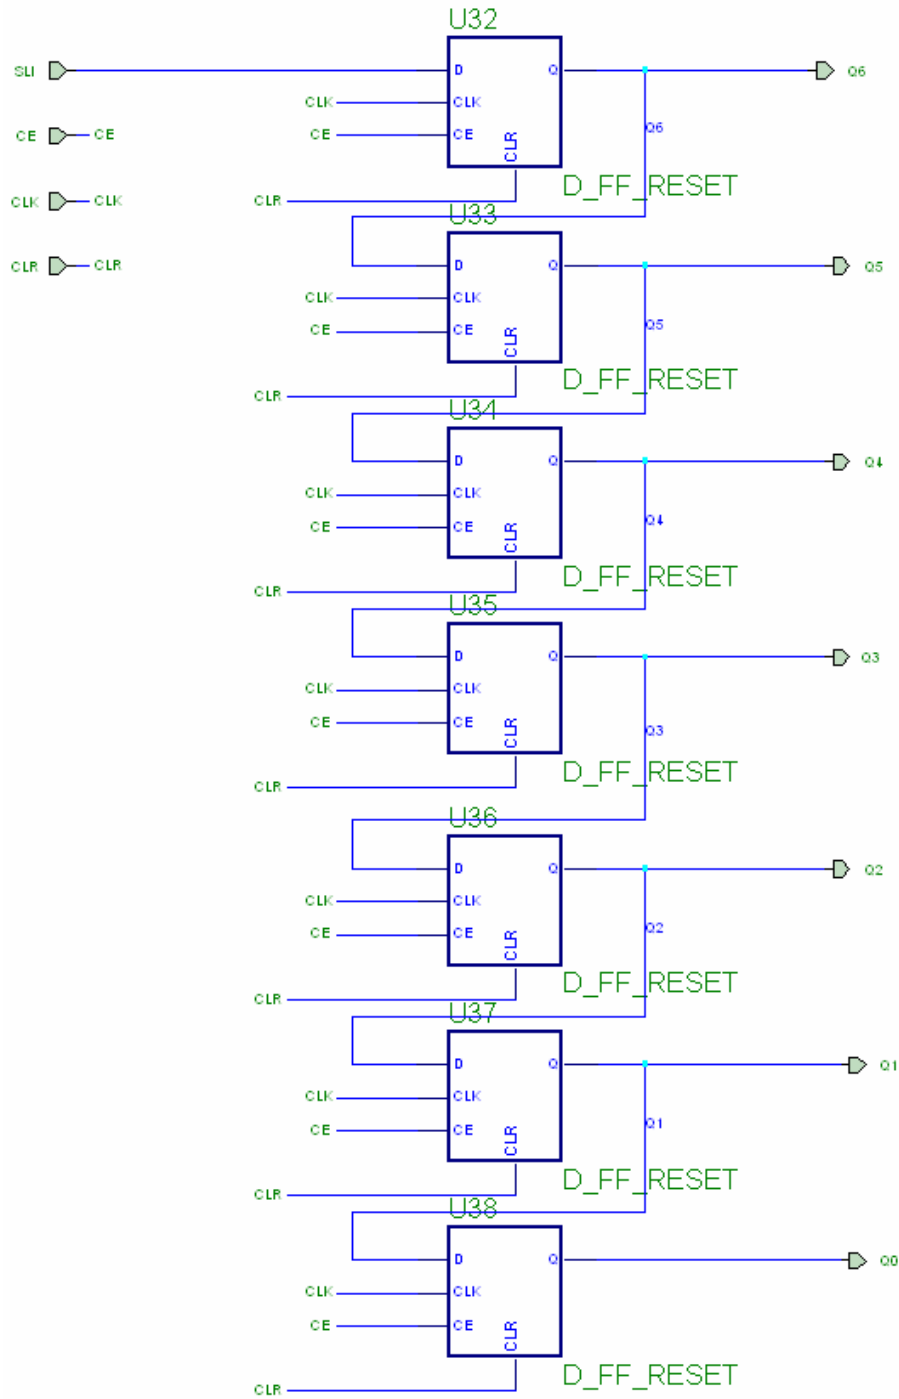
U32

SLI

D

Q

Q6

CLK

CLK

CE

CE

CE

CE

CLR

Q6

CLK

CLK

CLR

D_FF_RESET

U33

CLR

CLR

D

Q

Q5

CLK

CLK

CE

CE

CLR

Q5

CLR

D_FF_RESET

U34

D

Q

Q4

CLK

CLK

CE

CE

CLR

Q4

CLR

D_FF_RESET

U35

D

Q

Q3

CLK

CLK

CE

CE

CLR

Q3

CLR

D_FF_RESET

U36

D

Q

Q2

CLK

CLK

CE

CE

CLR

Q2

CLR

D_FF_RESET

U37

D

Q

Q1

CLK

CLK

CE

CE

CLR

Q1

CLR

D_FF_RESET

U38

D

Q

Q0

CLK

CLK

CE

CE

CLR

CLR

D_FF_RESET